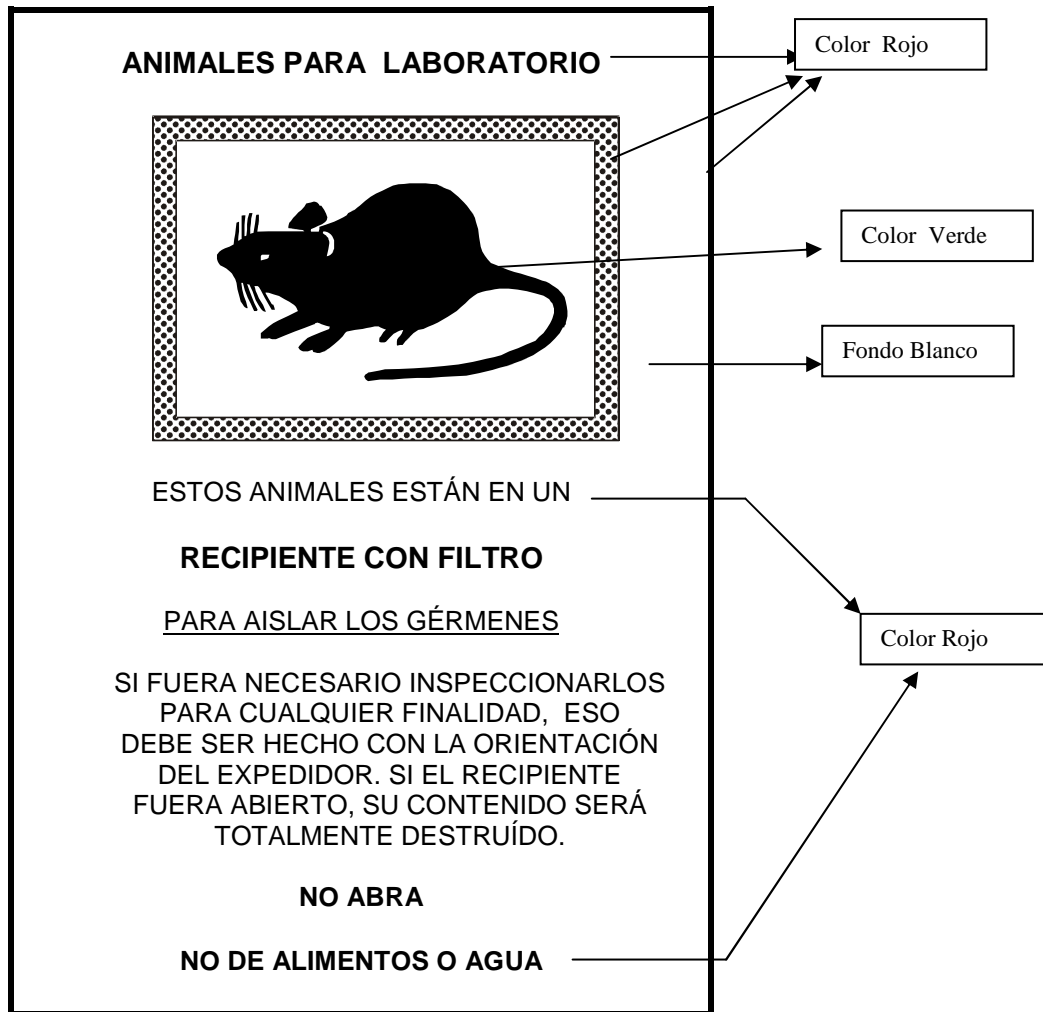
ANIMALES PARA LABORATORIO

Color Rojo

Color Verde

Fondo Blanco

ESTOS ANIMALES ESTÁN EN UN

RECIPIENTE CON FILTRO

PARA AISLAR LOS GÉRMENES

Color Rojo

SI FUERA NECESARIO INSPECCIONARLOS PARA CUALQUIER FINALIDAD, ESO DEBE SER HECHO CON LA ORIENTACIÓN DEL EXPEDIDOR. SI EL RECIPIENTE FUERA ABIERTO, SU CONTENIDO SERÁ TOTALMENTE DESTRUÍDO.

NO ABRA

NO DE ALIMENTOS O AGUA